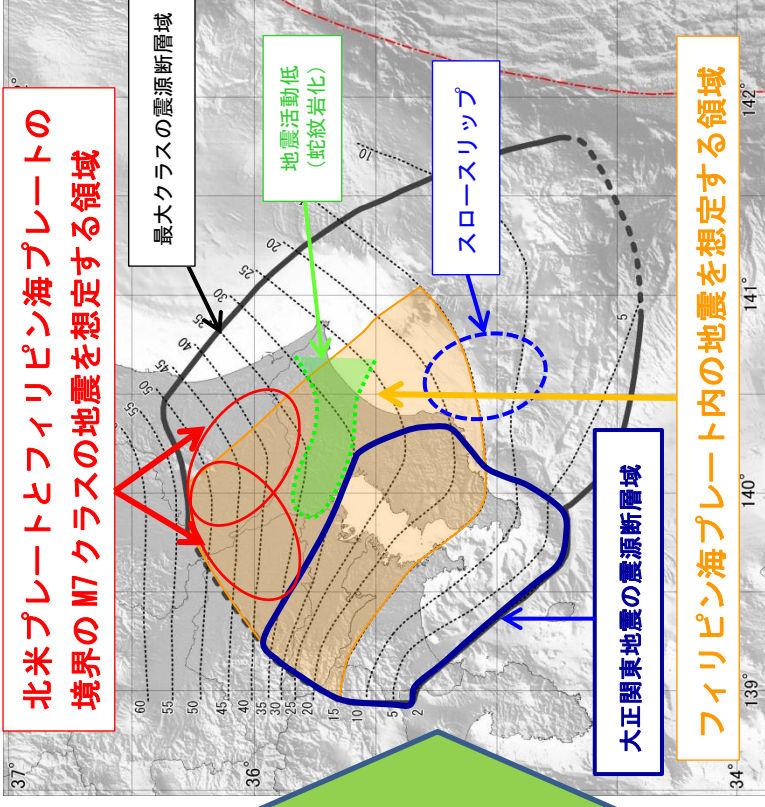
北米プレートとフィリピン海プレートの境界のM7クラスの地震を想定する領域

最大クラスの震源断層域

地震活動低（蛇紋岩化）

スロースリップ

フィリピン海プレート内の地震を想定する領域

大正関東地震の震源断層域

142°
141°
140°
139°
37°
36°
35°
34°

10
20
25
30
35
40
45
50
55
5
60
55
50
45
40
35
30
25
20
15
10
5
2